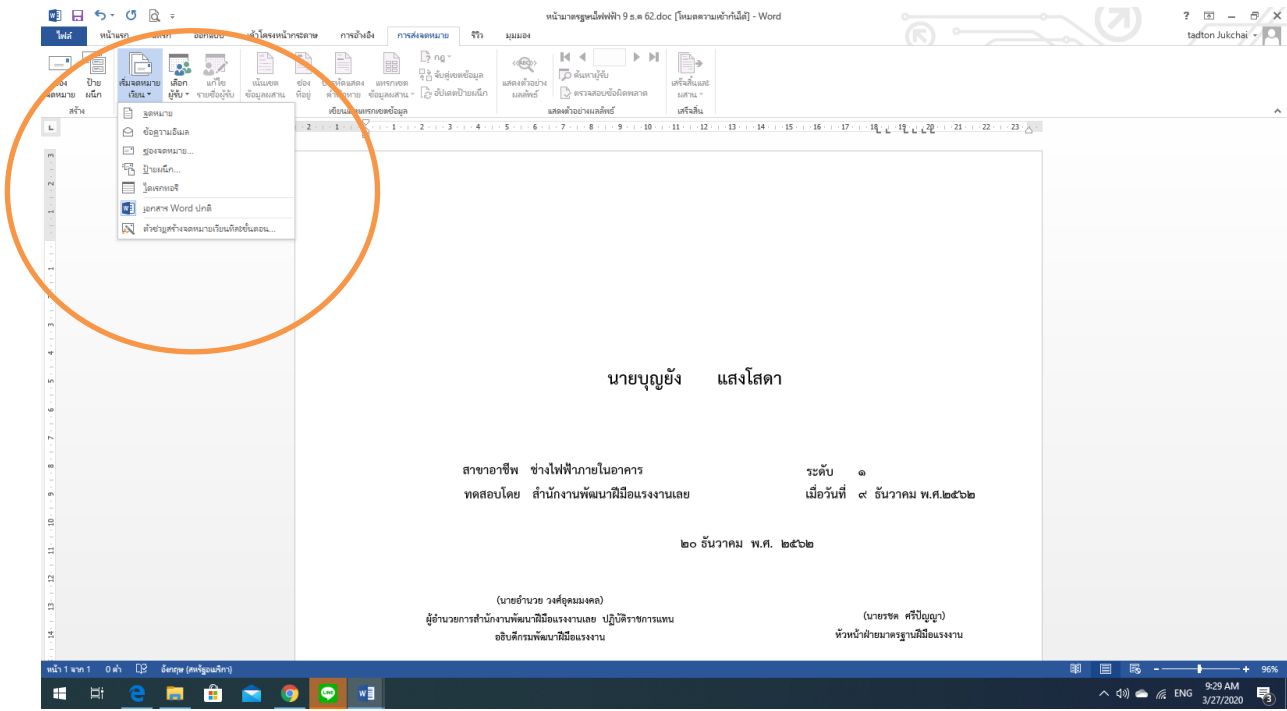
หน้ามาตรฐานไฟฟ้า 9 ธ.ค 62.doc [โหมดความเข้ากันได้] - Word

? – ✕
tadton Jukchai

ไฟล์ หน้าแรก แทรก ออกแบบ เค้าโครงหน้ากระดาษ การอ้างอิง การส่งจดหมาย รีวิว มุมมอง

ซอง จดหมาย
ป้าย ผนึก
สร้าง
เริ่มจดหมาย เวียน
เลือก ผู้รับ
แก้ไข รายชื่อผู้รับ
เน้นเขต ข้อมูลผสาน
ช่อง ที่อยู่
บรรทัดแสดง คำทักทาย
แทรกเขต ข้อมูลผสาน
กฎ
จับคู่เขตข้อมูล
อัปเดตป้ายผนึก
เขียนและแทรกเขตข้อมูล
แสดงตัวอย่าง ผลลัพธ์
ค้นหาผู้รับ
ตรวจสอบข้อผิดพลาด
แสดงตัวอย่างผลลัพธ์
เสร็จสิ้นและ ผสาน
เสร็จสิ้น

จดหมาย
ข้อความอีเมล
ซองจดหมาย...
ป้ายผนึก...
ไดเรกทอรี
เอกสาร Word ปกติ
ตัวช่วยสร้างจดหมายเวียนทีละขั้นตอน...

นายบุญยัง แสงโสดา

สาขาอาชีพ ช่างไฟฟ้าภายในอาคาร ระดับ ๑
ทดสอบโดย สำนักงานพัฒนาฝีมือแรงงานเลย เมื่อวันที่ ๙ ธันวาคม พ.ศ.๒๕๖๒

๒๐ ธันวาคม พ.ศ. ๒๕๖๒

(นายอำนวย วงศ์อุดมมงคล)
ผู้อำนวยการสำนักงานพัฒนาฝีมือแรงงานเลย ปฏิบัติราชการแทน
อธิบดีกรมพัฒนาฝีมือแรงงาน

(นายรชต ศรีปัญญา)
หัวหน้าฝ่ายมาตรฐานฝีมือแรงงาน

หน้า 1 จาก 1 0 คำ อังกฤษ (สหรัฐอเมริกา)
96%
ENG 9:29 AM 3/27/2020 3